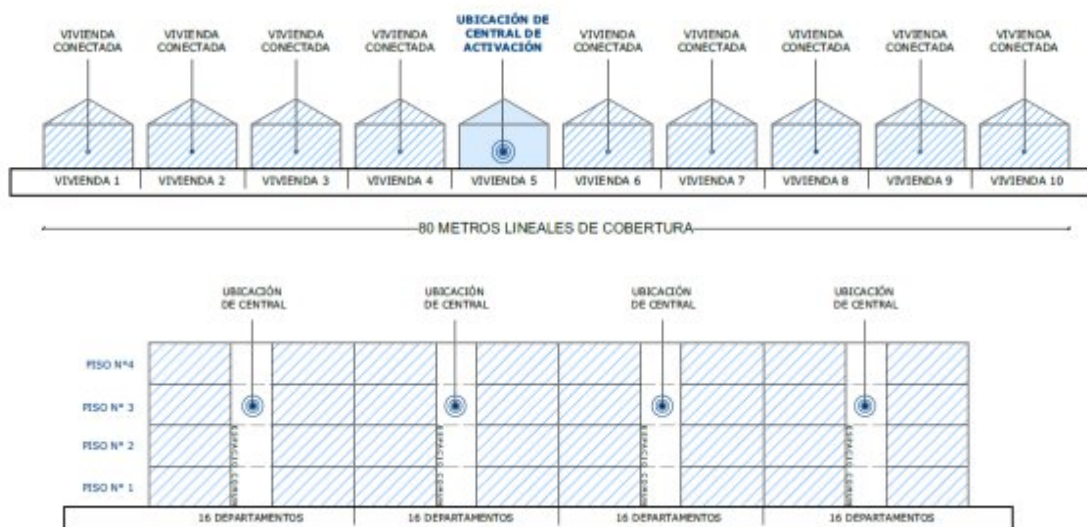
VIVIENDA CONECTADA

VIVIENDA CONECTADA

VIVIENDA CONECTADA

VIVIENDA CONECTADA

UBICACIÓN DE CENTRAL DE ACTIVACIÓN

VIVIENDA CONECTADA

VIVIENDA CONECTADA

VIVIENDA CONECTADA

VIVIENDA CONECTADA

VIVIENDA CONECTADA

| VIVIENDA 1 | VIVIENDA 2 | VIVIENDA 3 | VIVIENDA 4 | VIVIENDA 5 | VIVIENDA 6 | VIVIENDA 7 | VIVIENDA 8 | VIVIENDA 9 | VIVIENDA 10 |
|---|---|---|---|---|---|---|---|---|---|

80 METROS LINEALES DE COBERTURA

UBICACIÓN DE CENTRAL

UBICACIÓN DE CENTRAL

UBICACIÓN DE CENTRAL

UBICACIÓN DE CENTRAL

PISO N°4

PISO N° 3

PISO N° 2

PISO N° 1

ESPACIO COMÚN

ESPACIO COMÚN

ESPACIO COMÚN

ESPACIO COMÚN

| 16 DEPARTAMENTOS | 16 DEPARTAMENTOS | 16 DEPARTAMENTOS | 16 DEPARTAMENTOS |
|---|---|---|---|